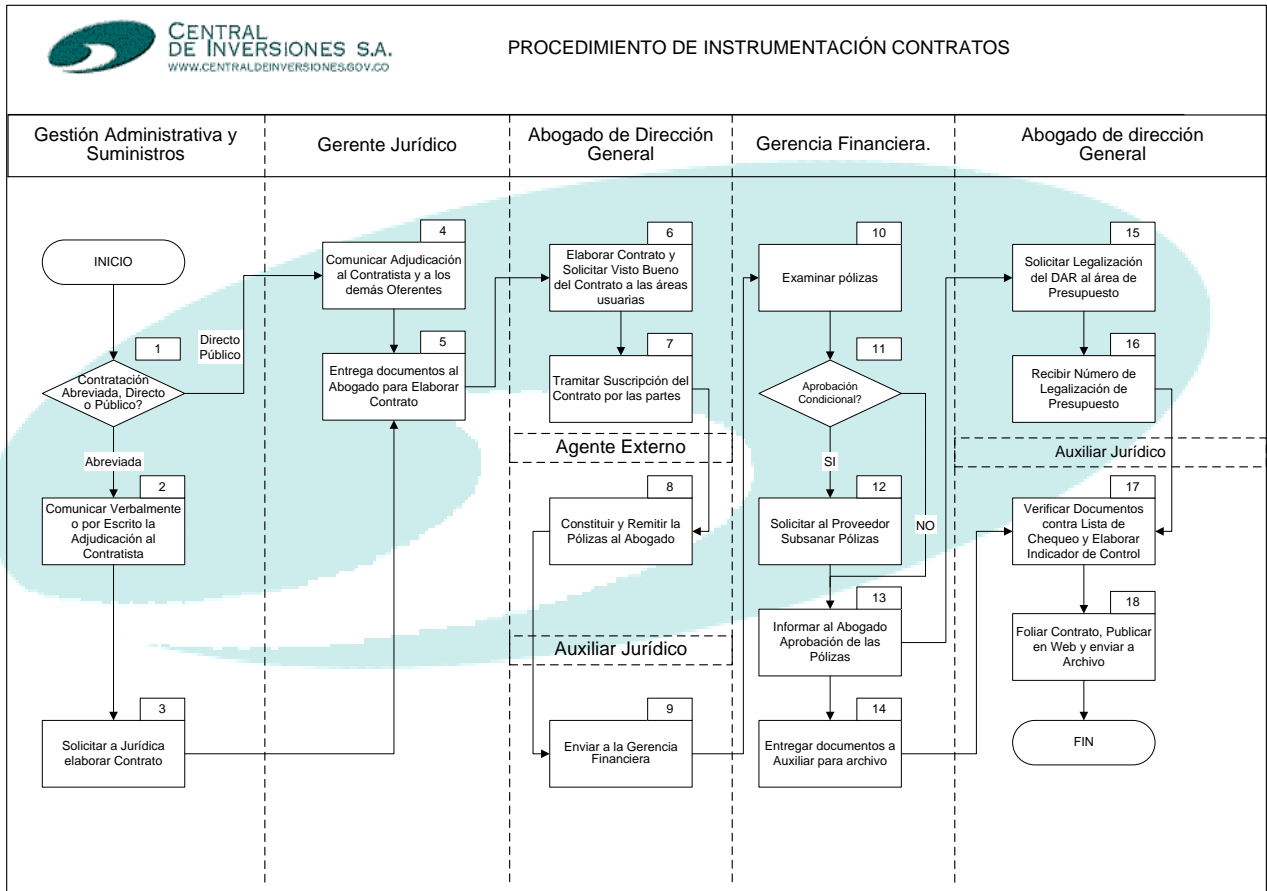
CENTRAL DE INVERSIONES S.A.
WWW.CENTRALDEINVERSIONES.GOV.CO

PROCEDIMIENTO DE INSTRUMENTACIÓN CONTRATOS

Gestión Administrativa y Suministros

Gerente Jurídico

Abogado de Dirección General

Gerencia Financiera.

Abogado de dirección General

INICIO

1

Contratación Abreviada, Directo o Público?

Directo Público

Abreviada

2

Comunicar Verbalmente o por Escrito la Adjudicación al Contratista

3

Solicitar a Jurídica elaborar Contrato

4

Comunicar Adjudicación al Contratista y a los demás Oferentes

5

Entrega documentos al Abogado para Elaborar Contrato

6

Elaborar Contrato y Solicitar Visto Bueno del Contrato a las áreas usuarias

7

Tramitar Suscripción del Contrato por las partes

Agente Externo

8

Constituir y Remitir la Pólizas al Abogado

Auxiliar Jurídico

9

Enviar a la Gerencia Financiera

10

Examinar pólizas

11

Aprobación Condicional?

SI

NO

12

Solicitar al Proveedor Subsanar Pólizas

13

Informar al Abogado Aprobación de las Pólizas

14

Entregar documentos a Auxiliar para archivo

15

Solicitar Legalización del DAR al área de Presupuesto

16

Recibir Número de Legalización de Presupuesto

Auxiliar Jurídico

17

Verificar Documentos contra Lista de Chequeo y Elaborar Indicador de Control

18

Foliar Contrato, Publicar en Web y enviar a Archivo

FIN